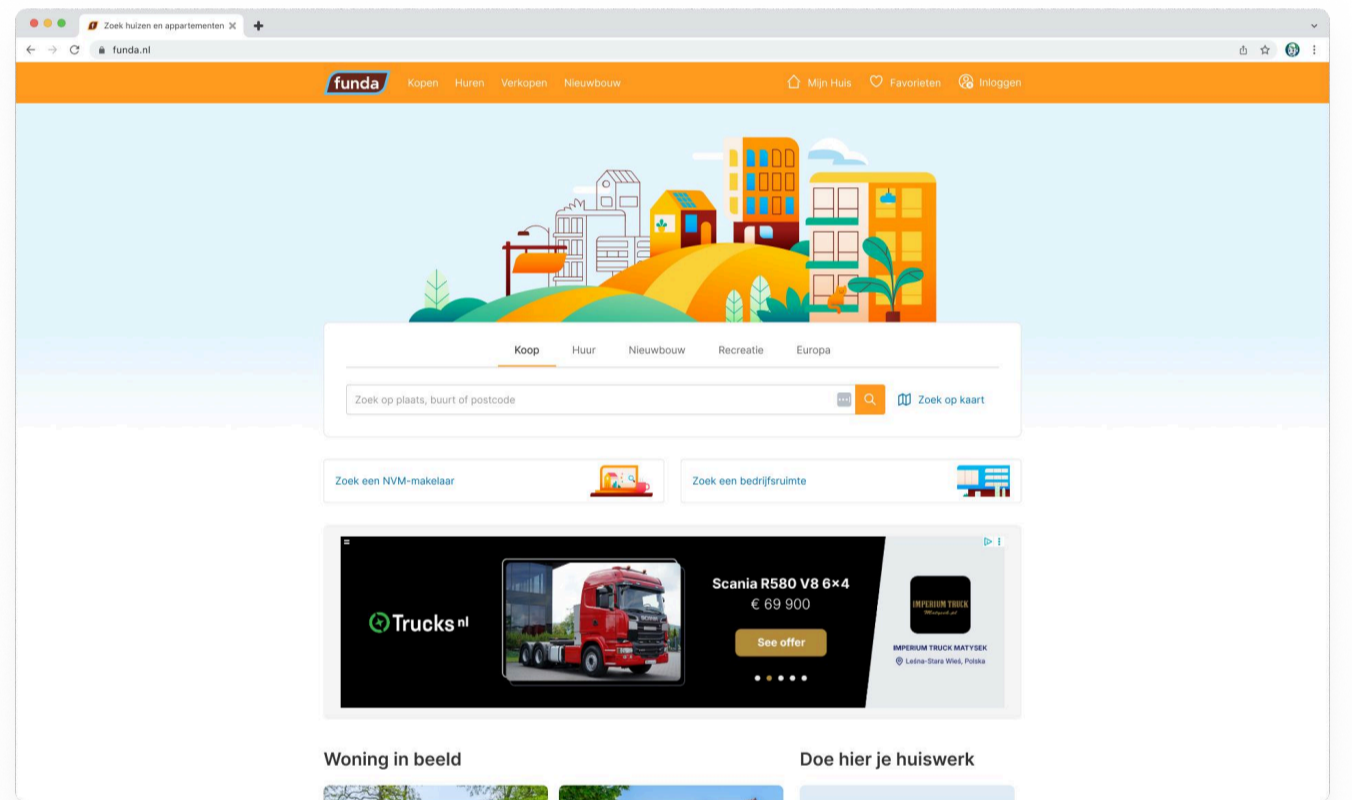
Zoek huizen en appartementen

funda.nl

funda Kopen Huren Verkopen Nieuwbouw

Mijn Huis Favorieten Inloggen

Koop Huur Nieuwbouw Recreatie Europa

Zoek op plaats, buurt of postcode

Zoek op kaart

Zoek een NVM-makelaar

Zoek een bedrijfsruimte

Trucks nl

Scania R580 V8 6×4

€ 69 900

See offer

IMPERIUM TRUCK

IMPERIUM TRUCK MATYSEK

Leśna-Stara Wieś, Polska

Woning in beeld

Doe hier je huiswerk